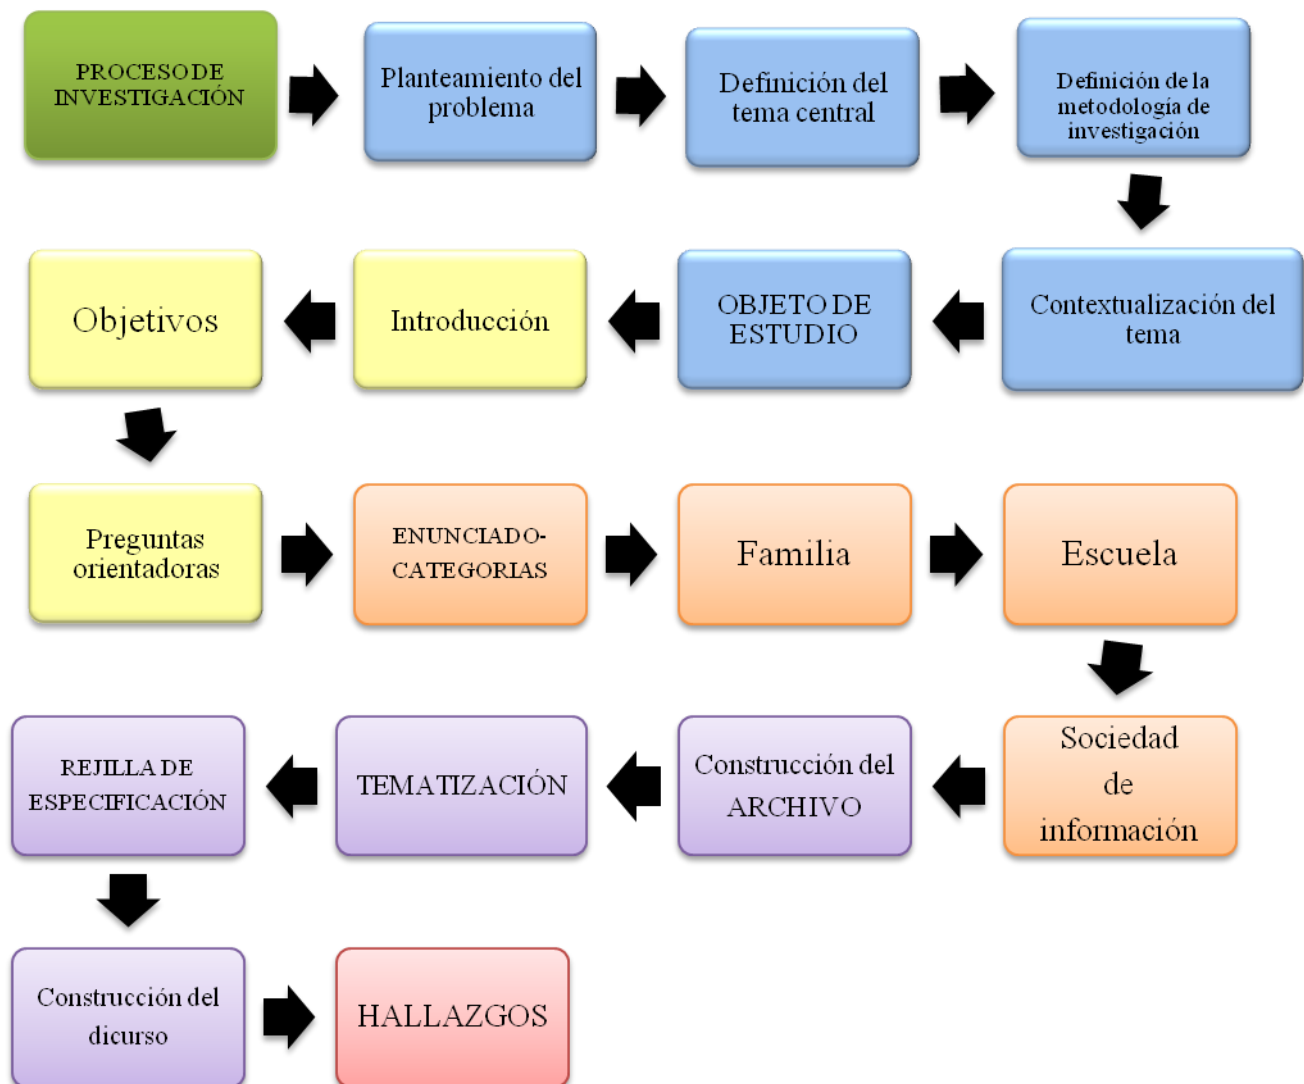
PROCESO DE INVESTIGACIÓN

Planteamiento del problema

Definición del tema central

Definición de la metodología de investigación

Contextualización del tema

OBJETO DE ESTUDIO

Introducción

Objetivos

Preguntas orientadoras

ENUNCIADO-CATEGORIAS

Familia

Escuela

Sociedad de información

Construcción del ARCHIVO

TEMATIZACIÓN

REJILLA DE ESPECIFICACIÓN

Construcción del dicurso

HALLAZGOS